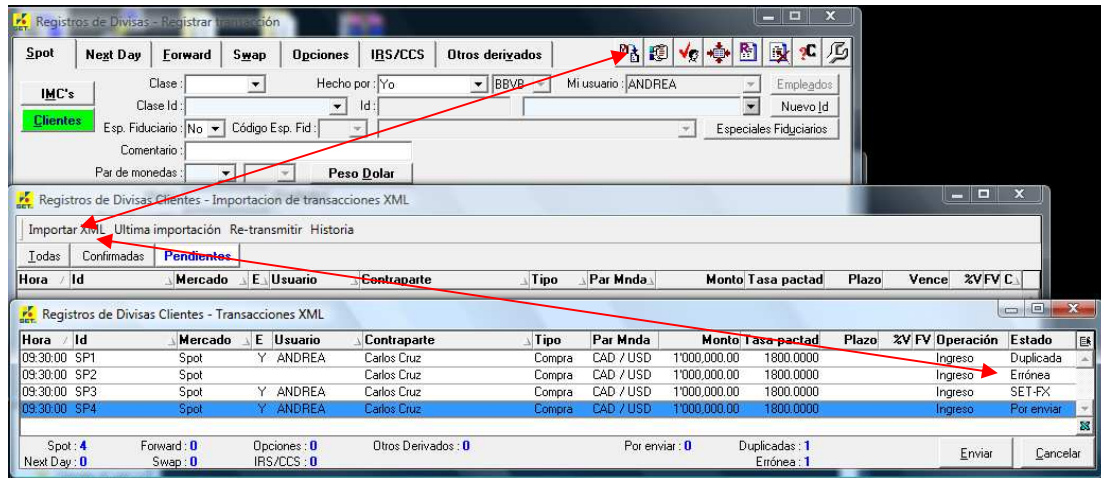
Registros de Divisas - Registrar transacción

Spot | Next Day | Forward | Swap | Opciones | IRS/CCS | Otros derivados

IMC's
Clientes

Clase :
Hecho por : Yo
BBVB
Mi usuario : ANDREA
Empleados
Clase Id :
Id :
Nuevo Id
Esp. Fiduciario : No
Código Esp. Fid :
Especiales Fiduciarios
Comentario :
Par de monedas :
Peso Dolar

Registros de Divisas Clientes - Importacion de transacciones XML

Importar XML  Ultima importación  Re-transmitir  Historia

Todas | Confirmadas | Pendientes

| Hora | Id | Mercado | E | Usuario | Contraparte | Tipo | Par Mnda | Monto | Tasa pactad | Plazo | Vence | %V | FV | C |
|---|---|---|---|---|---|---|---|---|---|---|---|---|---|---|

Registros de Divisas Clientes - Transacciones XML

| Hora | Id | Mercado | E | Usuario | Contraparte | Tipo | Par Mnda | Monto | Tasa pactad | Plazo | %V | FV | Operación | Estado |
|---|---|---|---|---|---|---|---|---|---|---|---|---|---|---|
| 09:30:00 | SP1 | Spot | Y | ANDREA | Carlos Cruz | Compra | CAD / USD | 1'000,000.00 | 1800.0000 | | | | Ingreso | Duplicada |
| 09:30:00 | SP2 | Spot | | | Carlos Cruz | Compra | CAD / USD | 1'000,000.00 | 1800.0000 | | | | Ingreso | Errónea |
| 09:30:00 | SP3 | Spot | Y | ANDREA | Carlos Cruz | Compra | CAD / USD | 1'000,000.00 | 1800.0000 | | | | Ingreso | SET-FX |
| 09:30:00 | SP4 | Spot | Y | ANDREA | Carlos Cruz | Compra | CAD / USD | 1'000,000.00 | 1800.0000 | | | | Ingreso | Por enviar |

Spot : 4
Next Day : 0
Forward : 0
Swap : 0
Opciones : 0
IRS/CCS : 0
Otros Derivados : 0
Por enviar : 0
Duplicadas : 1
Errónea : 1
Enviar
Cancelar